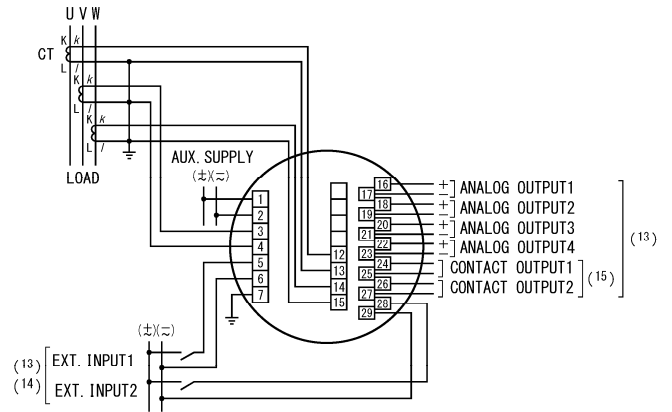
U V W

CT

K k

L l

K k

L l

K k

L l

LOAD

AUX. SUPPLY

(±)(~)

1
2
3
4
5
6
7

12
13
14
15

16
17
18
19
20
21
22
23
24
25
26
27
28
29

± ANALOG OUTPUT1
± ANALOG OUTPUT2
± ANALOG OUTPUT3
± ANALOG OUTPUT4
CONTACT OUTPUT1
CONTACT OUTPUT2

(15)

(13)

(±)(~)

(13) EXT. INPUT1
(14) EXT. INPUT2